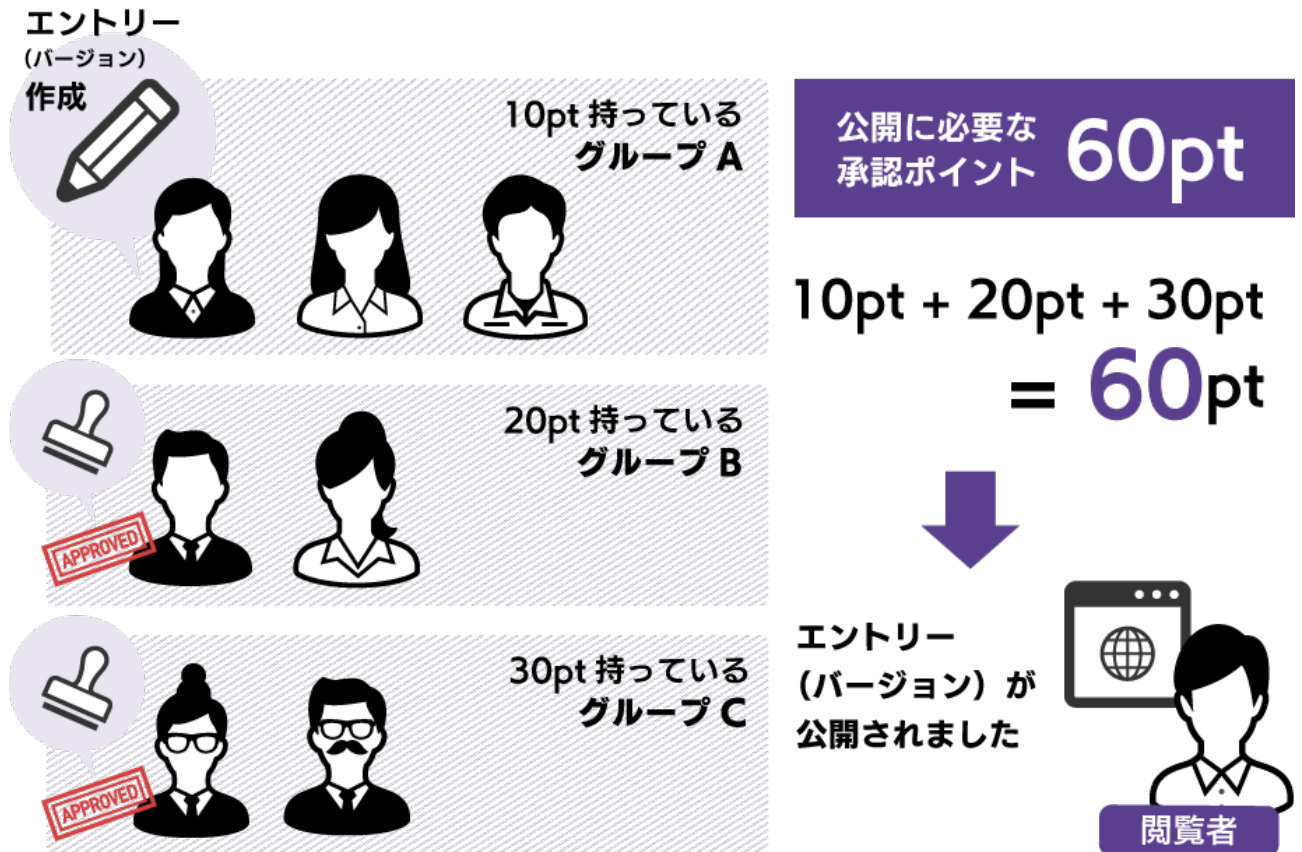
エントリー
(バージョン)
作成

10pt 持っている
グループ A

公開に必要な
承認ポイント 60pt

10pt + 20pt + 30pt
= 60pt

20pt 持っている
グループ B

APPROVED

30pt 持っている
グループ C

APPROVED

エントリー
(バージョン) が
公開されました

閲覧者